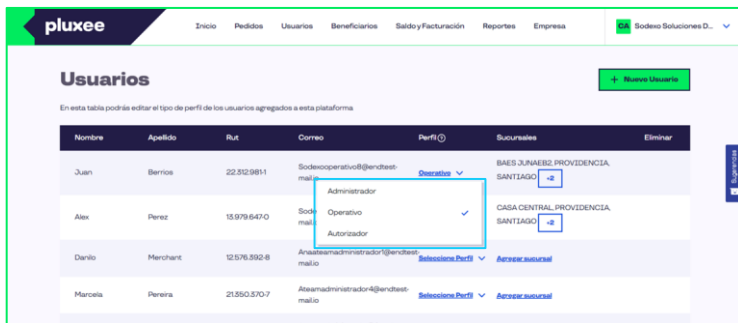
pluxee

Inicio Pedidos Usuarios Beneficiarios Saldo y Facturación Reportes Empresa

CA Sodexo Soluciones D...

Usuarios

+ Nuevo Usuario

En esta tabla podrás editar el tipo de perfil de los usuarios agregados a esta plataforma

| Nombre | Apellido | Rut | Correo | Perfil | Sucursales | Eliminar |
|---|---|---|---|---|---|---|
| Juan | Berrios | 22.312.981-1 | Sodexooperativo8@endtest-mail.io | Operativo | BAES JUNAEB2, PROVIDENCIA, SANTIAGO +2 | |
| Alex | Perez | 13.979.647-0 | Sode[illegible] | | CASA CENTRAL, PROVIDENCIA, SANTIAGO +2 | |
| Danilo | Merchant | 12.576.592-8 | Anaateamadministrador1@endtest-mail.io | Seleccione Perfil | Agregar sucursal | |
| Marcela | Pereira | 21.350.370-7 | Ateamadministrador4@endtest-mail.io | Seleccione Perfil | Agregar sucursal | |

Administrador
Operativo
Autorizador

Sugerencias